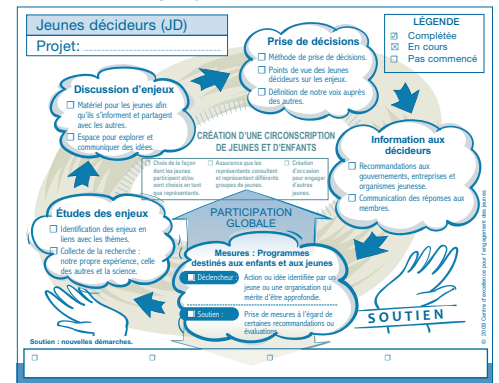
Jeunes décideurs (JD)
Projet: ..............................

LÉGENDE
☑ Complétée
☒ En cours
☐ Pas commencé

Prise de décisions
☐ Méthode de prise de décisions.
☐ Points de vue des jeunes décideurs sur les enjeux.
☐ Définition de notre voix auprès des autres.

Discussion d'enjeux
☐ Matériel pour les jeunes afin qu'ils s'informent et partagent avec les autres.
☐ Espace pour explorer et communiquer des idées.

CRÉATION D'UNE CIRCONSCRIPTION DE JEUNES ET D'ENFANTS
☐ Choix de la façon dont les jeunes participent et/ou sont choisis en tant que représentants.
☐ Assurance que les représentants consultent et représentent différents groupes de jeunes.
☐ Création d'occasion pour engager d'autres jeunes.

Information aux décideurs
☐ Recommandations aux gouvernements, entreprises et organismes jeunesse.
☐ Communication des réponses aux membres.

PARTICIPATION GLOBALE

Études des enjeux
☐ Identification des enjeux en liens avec les thèmes.
☐ Collecte de la recherche : notre propre expérience, celle des autres et la science.

Mesures : Programmes destinés aux enfants et aux jeunes
☐ Déclencheur : Action ou idée identifiée par un jeune ou une organisation qui mérite d'être approfondie.
☐ Soutien : Prise de mesures à l'égard de certaines recommandations ou évaluations.

SOUTIEN

Soutien : nouvelles démarches.
☐ ☐ ☐ ☐ ☐

© 2009 Centre d'excellence pour l'engagement des jeunes